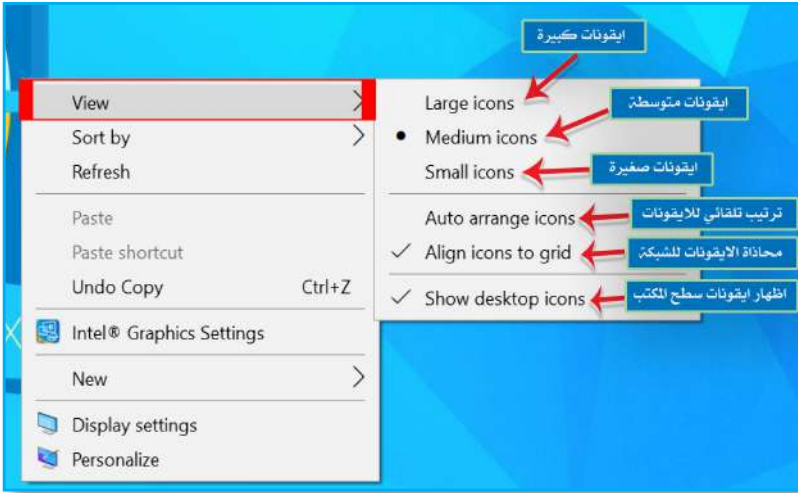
View
Sort by
Refresh
Paste
Paste shortcut
Undo Copy Ctrl+Z
Intel® Graphics Settings
New
Display settings
Personalize

ايقونات كبيرة
Large icons
ايقونات متوسطة
Medium icons
ايقونات صغيرة
Small icons
ترتيب تلقائي للايقونات
Auto arrange icons
محاذاة الايقونات للشبكة
Align icons to grid
اظهار ايقونات سطح المكتب
Show desktop icons